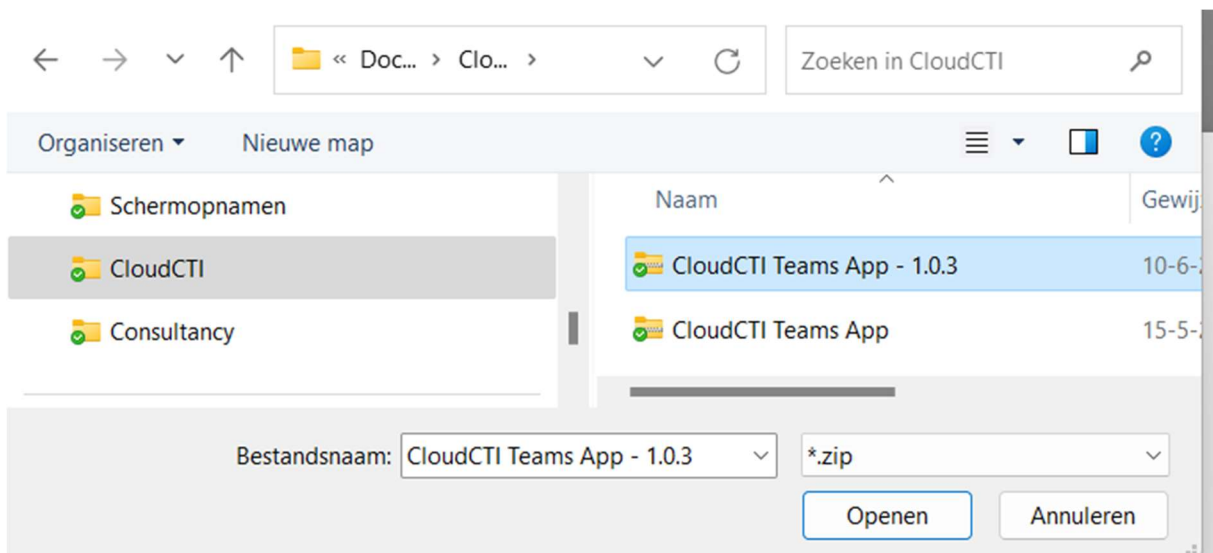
« Doc... › Clo... ›

Zoeken in CloudCTI

Organiseren ▾ Nieuwe map

Schermopnamen

CloudCTI

Consultancy

Naam

Gewij

CloudCTI Teams App - 1.0.3

10-6-

CloudCTI Teams App

15-5-

Bestandsnaam: CloudCTI Teams App - 1.0.3

*.zip

Openen

Annuleren